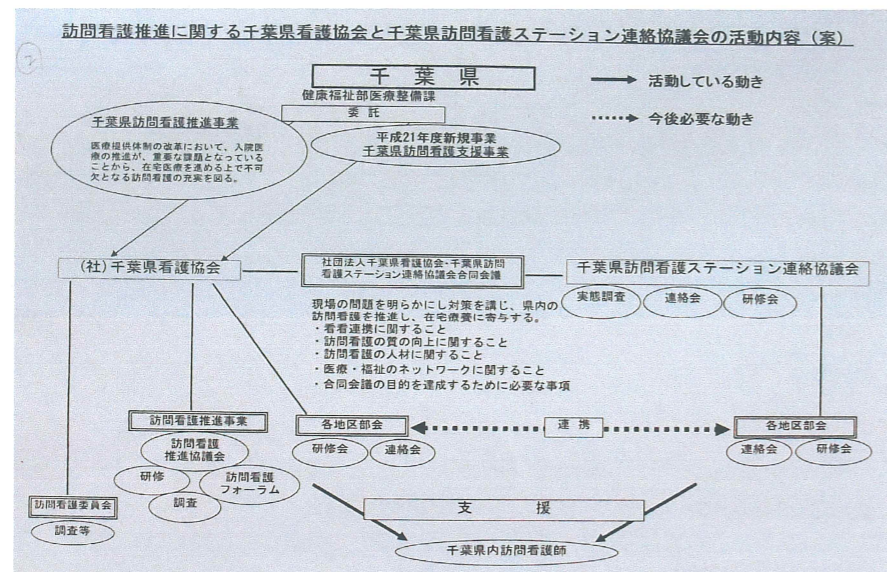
訪問看護推進に関する千葉県看護協会と千葉県訪問看護ステーション連絡協議会の活動内容（案）

千　葉　県

健康福祉部医療整備課

委　託

→ 活動している動き

……→ 今後必要な動き

千葉県訪問看護推進事業

医療提供体制の改革において、入院医療の推進が、重要な課題となっていることから、在宅医療を進める上で不可欠となる訪問看護の充実を図る。

平成21年度新規事業
千葉県訪問看護支援事業

（社）千葉県看護協会

社団法人千葉県看護協会・千葉県訪問看護ステーション連絡協議会合同会議

千葉県訪問看護ステーション連絡協議会

実態調査

連絡会

研修会

現場の問題を明らかにし対策を講じ、県内の訪問看護を推進し、在宅療養に寄与する。
・看看連携に関すること
・訪問看護の質の向上に関すること
・訪問看護の人材に関すること
・医療・福祉のネットワークに関すること
・合同会議の目的を達成するために必要な事項

訪問看護推進事業

訪問看護推進協議会

研修

訪問看護フォーラム

調査

各地区部会

研修会

連絡会

連　携

各地区部会

連絡会

研修会

訪問看護委員会

調査等

支　　援

千葉県内訪問看護師